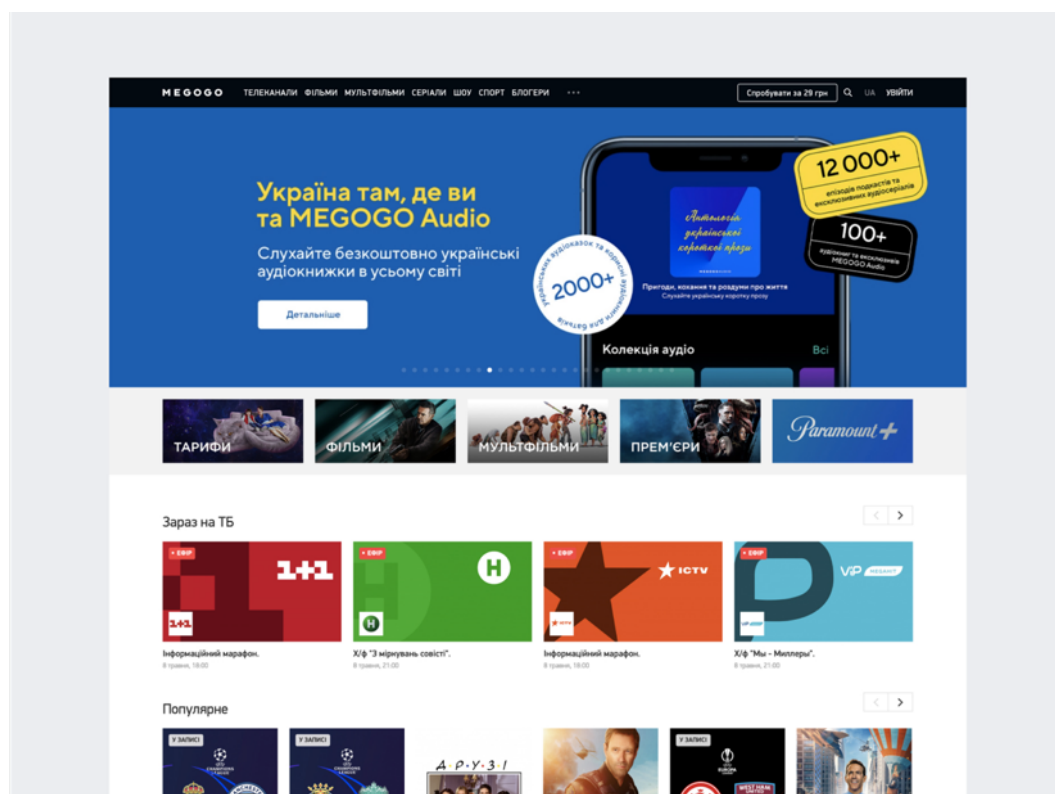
MEGOGO ТЕЛЕКАНАЛИ ФІЛЬМИ МУЛЬТФІЛЬМИ СЕРІАЛИ ШОУ СПОРТ БЛОГЕРИ ···

Спробувати за 29 грн UA УВІЙТИ

Україна там, де ви та MEGOGO Audio

Слухайте безкоштовно українські аудіокнижки в усьому світі

Детальніше

Антологія української короткої прози

Пригоди, кохання та роздуми про життя
Слухайте українську коротку прозу

2000+
українських аудіоказок та корисних аудіокниг для батьків

12 000+
епізодів подкастів та ексклюзивних аудіосеріалів

100+
аудіокниг та ексклюзивів MEGOGO Audio

Колекція аудіо Всі

ТАРИФИ
ФІЛЬМИ
МУЛЬТФІЛЬМИ
ПРЕМ'ЄРИ
Paramount+

Зараз на ТБ

ЕФІР
1+1
Інформаційний марафон.
8 травня, 18:00

ЕФІР
Н
Х/ф "З мірнувань совісті".
8 травня, 21:00

ЕФІР
ICTV
Інформаційний марафон.
8 травня, 18:00

ЕФІР
VIP MEGAHIT
Х/ф "Мы - Миллеры".
8 травня, 21:00

Популярне

У ЗАПИСІ
У ЗАПИСІ
Д·Р·У·З·І
У ЗАПИСІ